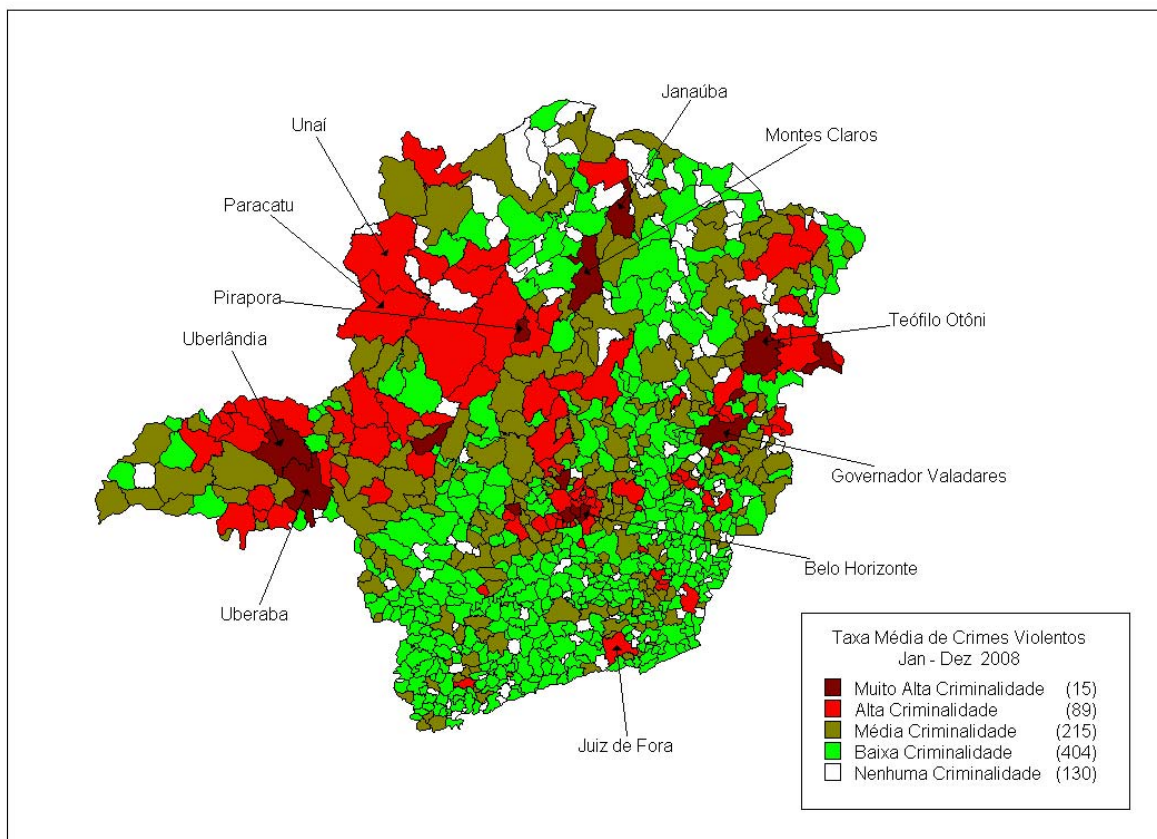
Janaúba

Montes Claros

Unaí

Paracatu

Pirapora

Teófilo Otôni

Uberlândia

Governador Valadares

Belo Horizonte

Uberaba

Juiz de Fora

Taxa Média de Crimes Violentos
Jan - Dez 2008

| | | |
|---|---|---|
| | Muito Alta Criminalidade | (15) |
| | Alta Criminalidade | (89) |
| | Média Criminalidade | (215) |
| | Baixa Criminalidade | (404) |
| | Nenhuma Criminalidade | (130) |